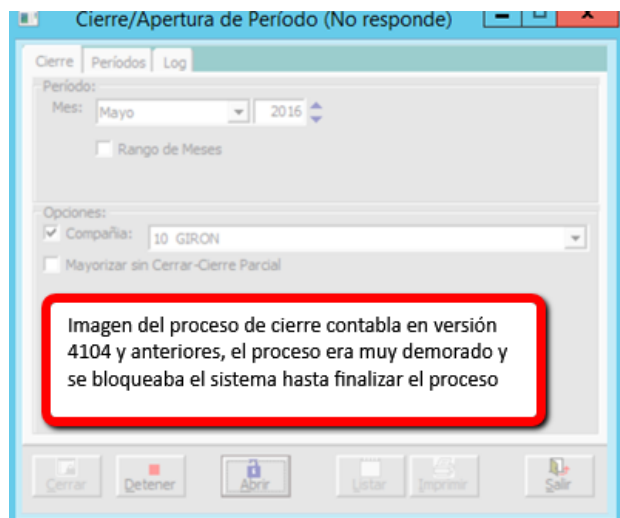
Cierre/Apertura de Período (No responde)

Cierre | Períodos | Log

Período:
Mes: Mayo 2016

Rango de Meses

Opciones:
Compañía: 10 GIRON

Mayorizar sin Cerrar-Cierre Parcial

Imagen del proceso de cierre contable en versión 4104 y anteriores, el proceso era muy demorado y se bloqueaba el sistema hasta finalizar el proceso

Cerrar | Detener | Abrir | Listar | Imprimir | Salir